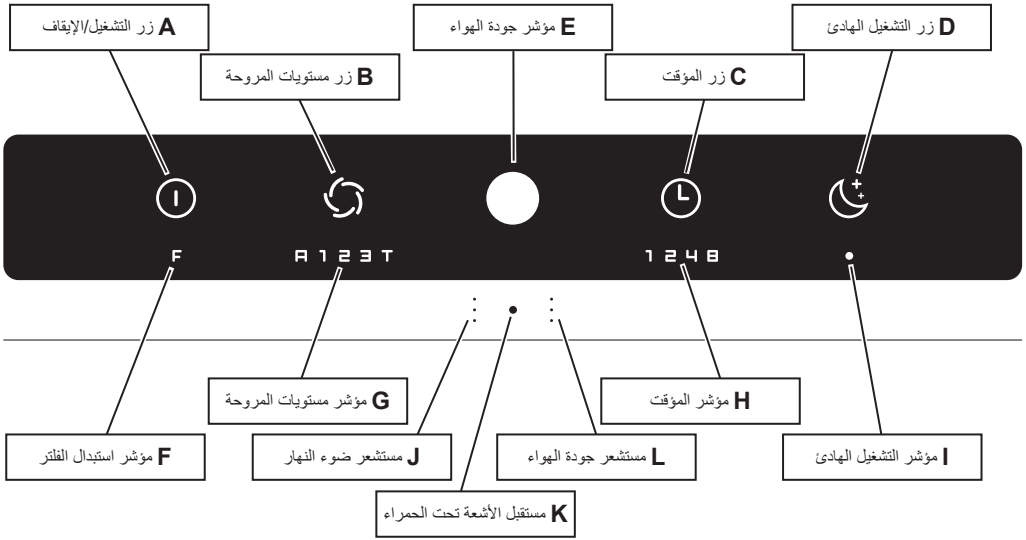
A زر التشغيل/الإيقاف

E مؤشر جودة الهواء

D زر التشغيل الهادئ

B زر مستويات المروحة

C زر المؤقت

F

A 1 2 3 T

1 2 4 8

G مؤشر مستويات المروحة

H مؤشر المؤقت

F مؤشر استبدال الفلتر

J مستشعر ضوء النهار

L مستشعر جودة الهواء

I مؤشر التشغيل الهادئ

K مستقبل الأشعة تحت الحمراء